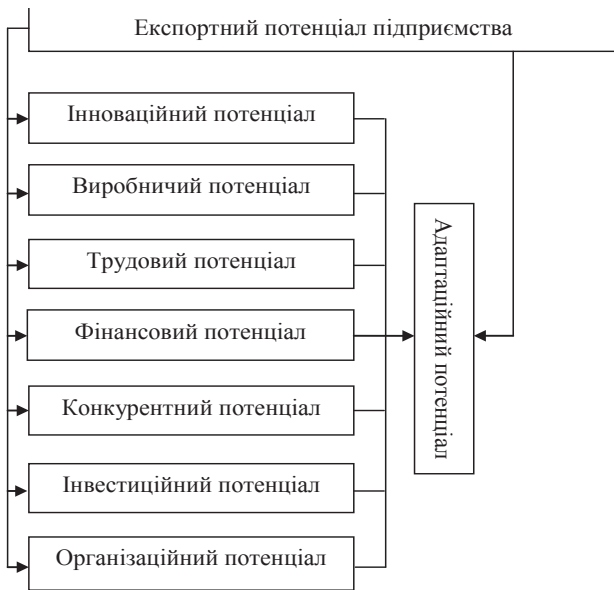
Експортний потенціал підприємства

Інноваційний потенціал

Виробничий потенціал

Трудовий потенціал

Фінансовий потенціал

Конкурентний потенціал

Інвестиційний потенціал

Організаційний потенціал

Адаптаційний потенціал